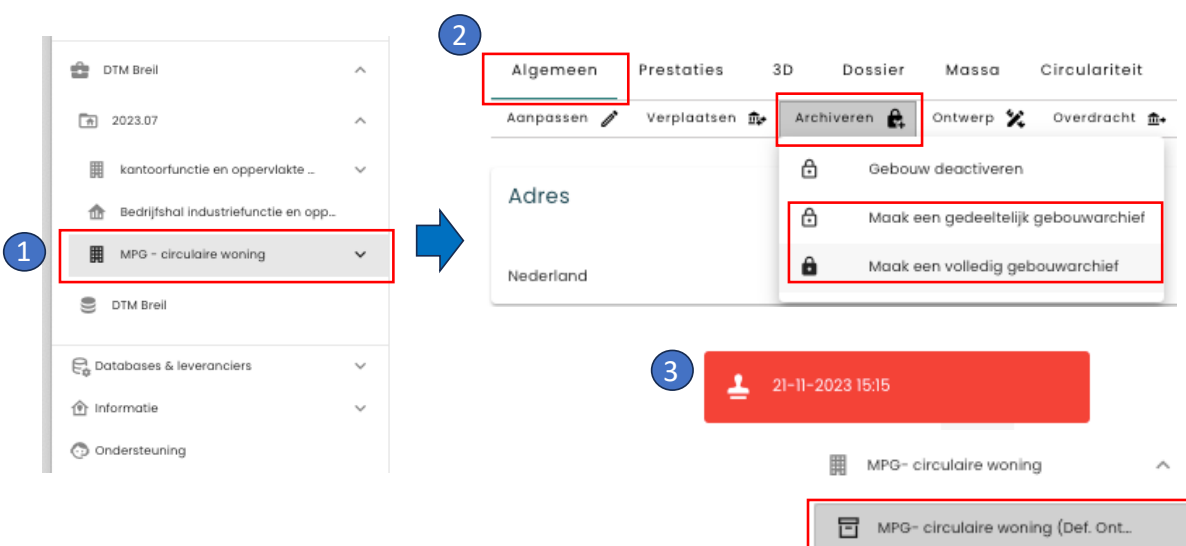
DTM Breil

2023.07

kantoorfunctie en oppervlakte ...

Bedrijfshal industriefunctie en opp...

1

MPG - circulaire woning

DTM Breil

Databases & leveranciers

Informatie

Ondersteuning

2

Algemeen | Prestaties | 3D | Dossier | Massa | Circulariteit

Aanpassen | Verplaatsen | Archiveren | Ontwerp | Overdracht

Adres

Nederland

Gebouw deactiveren

Maak een gedeeltelijk gebouwarchief

Maak een volledig gebouwarchief

3

21-11-2023 15:15

MPG- circulaire woning

MPG- circulaire woning (Def. Ont...